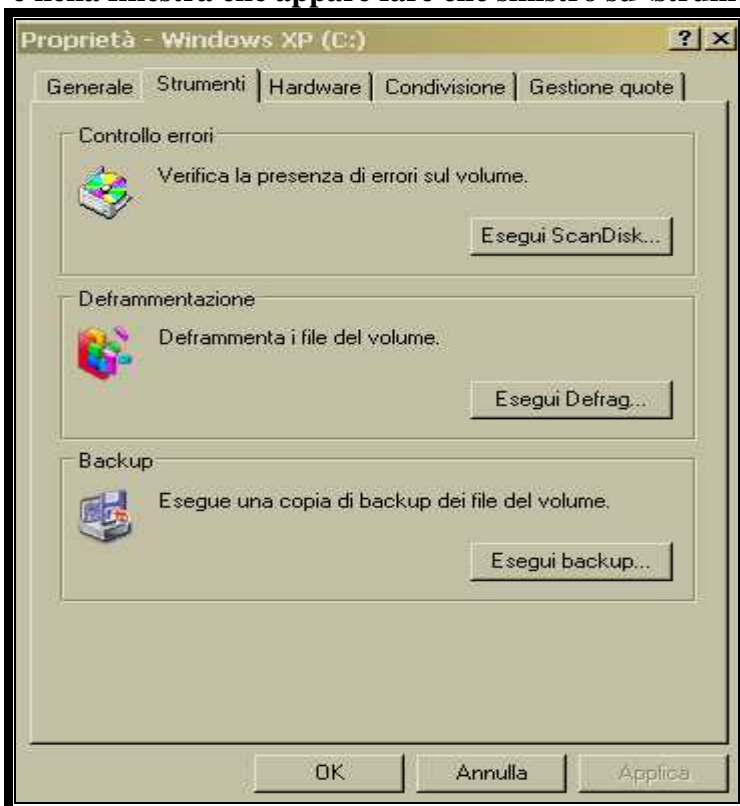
e nella finestra che appare fare clic sinistro su Strum

Proprietà - Windows XP (C:)

? X

Generale | Strumenti | Hardware | Condivisione | Gestione quote

Controllo errori

Verifica la presenza di errori sul volume.

Esegui ScanDisk...

Deframmentazione

Deframmenta i file del volume.

Esegui Defrag...

Backup

Esegue una copia di backup dei file del volume.

Esegui backup...

OK

Annulla

Applica